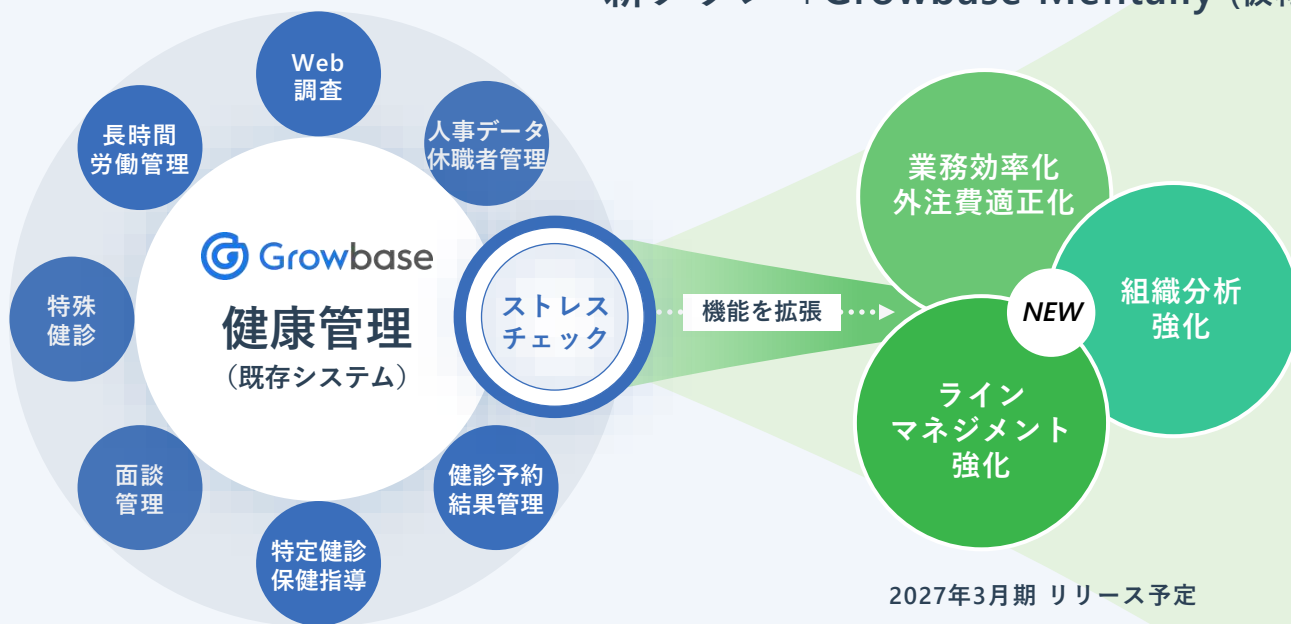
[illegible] Growbase Mentally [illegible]

Web 調査

人事データ 休職者管理

長時間 労働管理

Growbase

健康管理

（既存システム）

特殊 健診

ストレス チェック

機能を拡張

面談 管理

健診予約 結果管理

特定健診 保健指導

業務効率化 外注費適正化

NEW

組織分析 強化

ライン マネジメント 強化

2027年3月期 リリース予定